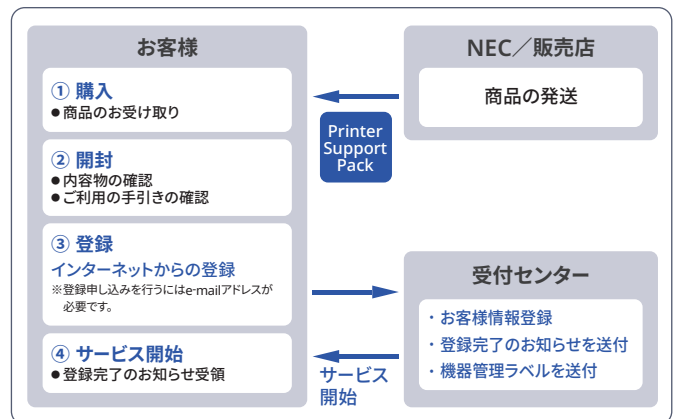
お客様

① 購入
●商品のお受け取り

② 開封
●内容物の確認
●ご利用の手引きの確認

③ 登録
インターネットからの登録
※登録申し込みを行うにはe-mailアドレスが必要です。

④ サービス開始
●登録完了のお知らせ受領

NEC／販売店

商品の発送

Printer Support Pack

受付センター

・お客様情報登録
・登録完了のお知らせを送付
・機器管理ラベルを送付

サービス開始